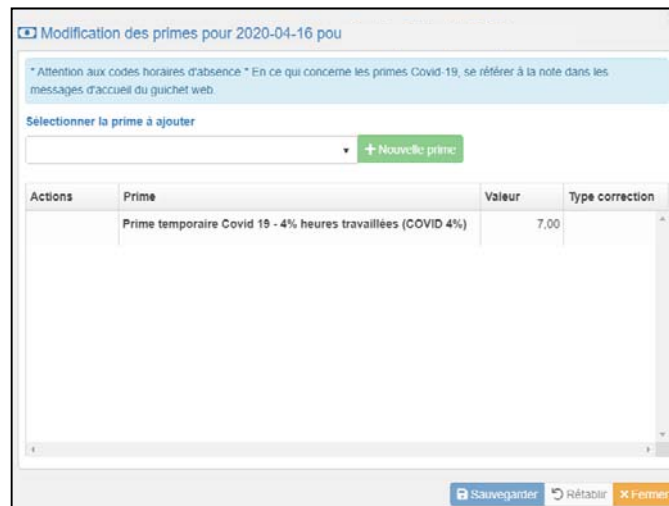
Modification des primes pour 2020-04-16 pou

* Attention aux codes horaires d'absence * En ce qui concerne les primes Covid-19, se référer à la note dans les messages d'accueil du guichet web.

Sélectionner la prime à ajouter

+ Nouvelle prime

| Actions | Prime | Valeur | Type correction |
|---|---|---|---|
| | Prime temporaire Covid 19 - 4% heures travaillées (COVID 4%) | 7,00 | |

Sauvegarder Rétablir × Fermer